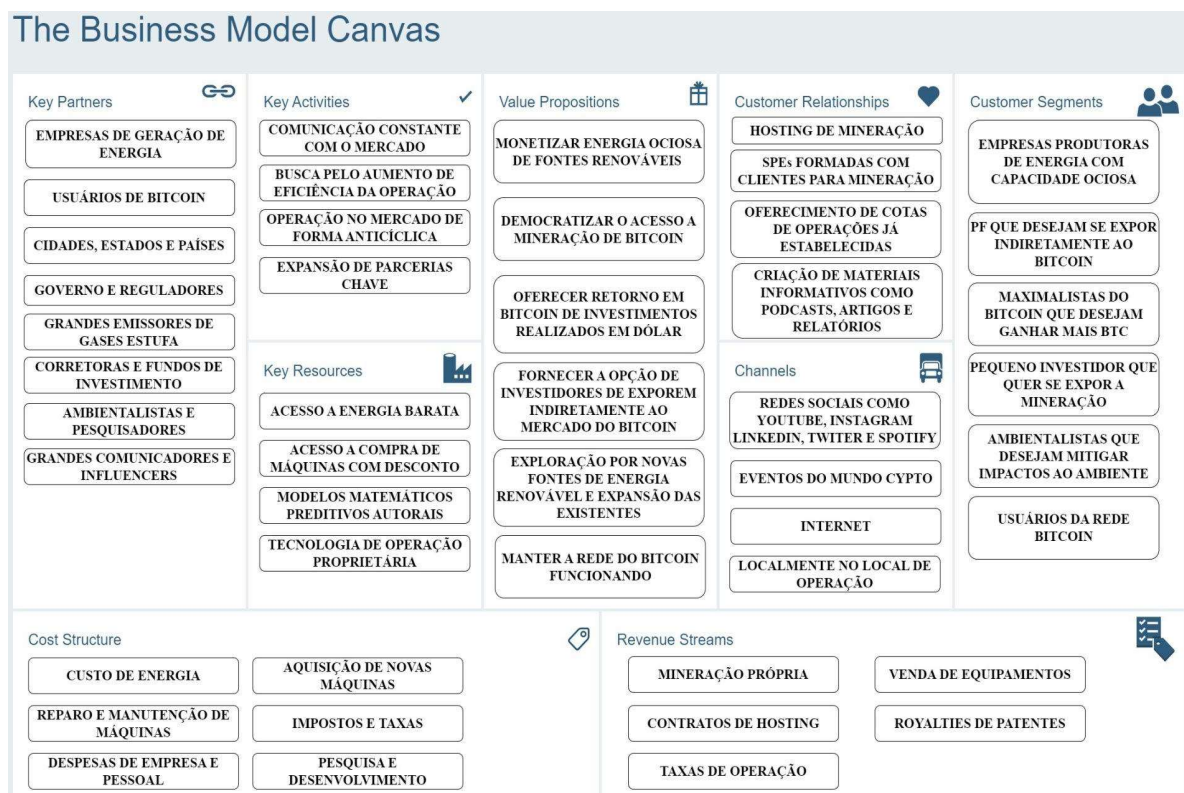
The Business Model Canvas

Key Partners

EMPRESAS DE GERAÇÃO DE ENERGIA

USUÁRIOS DE BITCOIN

CIDADES, ESTADOS E PAÍSES

GOVERNO E REGULADORES

GRANDES EMISSORES DE GASES ESTUFA

CORRETORAS E FUNDOS DE INVESTIMENTO

AMBIENTALISTAS E PESQUISADORES

GRANDES COMUNICADORES E INFLUENCERS

Key Activities

COMUNICAÇÃO CONSTANTE COM O MERCADO

BUSCA PELO AUMENTO DE EFICIÊNCIA DA OPERAÇÃO

OPERAÇÃO NO MERCADO DE FORMA ANTICÍCLICA

EXPANSÃO DE PARCERIAS CHAVE

Key Resources

ACESSO A ENERGIA BARATA

ACESSO A COMPRA DE MÁQUINAS COM DESCONTO

MODELOS MATEMÁTICOS PREDITIVOS AUTORAIS

TECNOLOGIA DE OPERAÇÃO PROPRIETÁRIA

Value Propositions

MONETIZAR ENERGIA OCIOSA DE FONTES RENOVÁVEIS

DEMOCRATIZAR O ACESSO A MINERAÇÃO DE BITCOIN

OFERECER RETORNO EM BITCOIN DE INVESTIMENTOS REALIZADOS EM DÓLAR

FORNECER A OPÇÃO DE INVESTIDORES DE EXPOREM INDIRETAMENTE AO MERCADO DO BITCOIN

EXPLORAÇÃO POR NOVAS FONTES DE ENERGIA RENOVÁVEL E EXPANSÃO DAS EXISTENTES

MANTER A REDE DO BITCOIN FUNCIONANDO

Customer Relationships

HOSTING DE MINERAÇÃO

SPEs FORMADAS COM CLIENTES PARA MINERAÇÃO

OFERECIMENTO DE COTAS DE OPERAÇÕES JÁ ESTABELECIDAS

CRIAÇÃO DE MATERIAIS INFORMATIVOS COMO PODCASTS, ARTIGOS E RELATÓRIOS

Channels

REDES SOCIAIS COMO YOUTUBE, INSTAGRAM LINKEDIN, TWITER E SPOTIFY

EVENTOS DO MUNDO CYPTO

INTERNET

LOCALMENTE NO LOCAL DE OPERAÇÃO

Customer Segments

EMPRESAS PRODUTORAS DE ENERGIA COM CAPACIDADE OCIOSA

PF QUE DESEJAM SE EXPOR INDIRETAMENTE AO BITCOIN

MAXIMALISTAS DO BITCOIN QUE DESEJAM GANHAR MAIS BTC

PEQUENO INVESTIDOR QUE QUER SE EXPOR A MINERAÇÃO

AMBIENTALISTAS QUE DESEJAM MITIGAR IMPACTOS AO AMBIENTE

USUÁRIOS DA REDE BITCOIN

Cost Structure

CUSTO DE ENERGIA

AQUISIÇÃO DE NOVAS MÁQUINAS

REPARO E MANUTENÇÃO DE MÁQUINAS

IMPOSTOS E TAXAS

DESPESAS DE EMPRESA E PESSOAL

PESQUISA E DESENVOLVIMENTO

Revenue Streams

MINERAÇÃO PRÓPRIA

VENDA DE EQUIPAMENTOS

CONTRATOS DE HOSTING

ROYALTIES DE PATENTES

TAXAS DE OPERAÇÃO